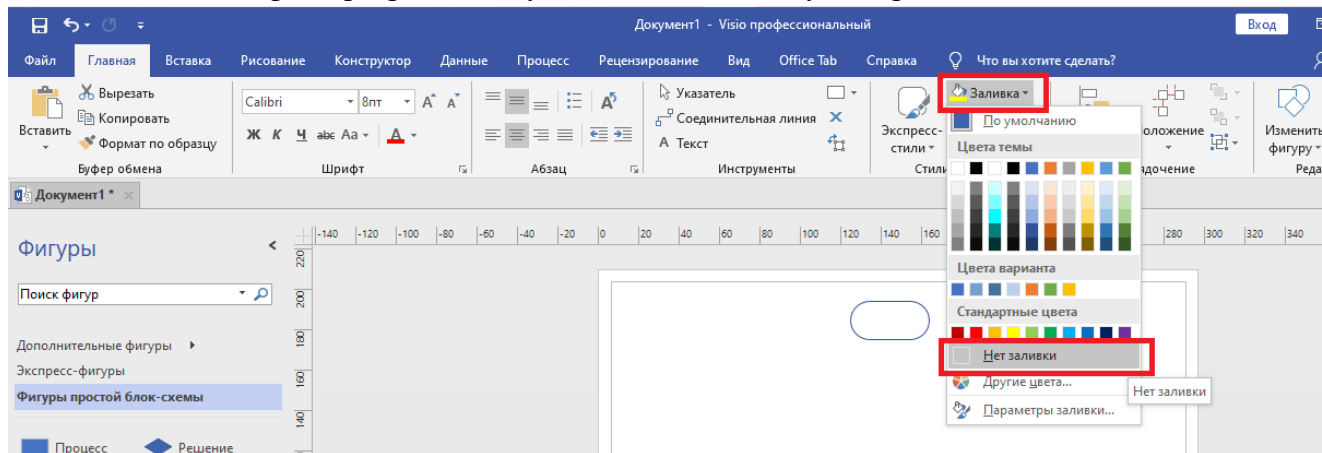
Документ1 - Visio профессиональный

Вход

Файл Главная Вставка Рисование Конструктор Данные Процесс Рецензирование Вид Office Tab Справка Что вы хотите сделать?

Вставить
Вырезать
Копировать
Формат по образцу
Буфер обмена

Calibri 8пт
Ж К Ч abc Aa A
Шрифт

Абзац

Указатель
Соединительная линия
A Текст
Инструменты

Экспресс-стили
Стили

Заливка
По умолчанию
Цвета темы
Цвета варианта
Стандартные цвета
Нет заливки
Другие цвета...
Параметры заливки...

Нет заливки

оложение
дочение

Изменить фигуру
Реда

Документ1 *

Фигуры
Поиск фигур
Дополнительные фигуры
Экспресс-фигуры
Фигуры простой блок-схемы
Процесс
Решение

-140 -120 -100 -80 -60 -40 -20 0 20 40 60 80 100 120 140 160 280 300 320 340

220 200 180 160 140